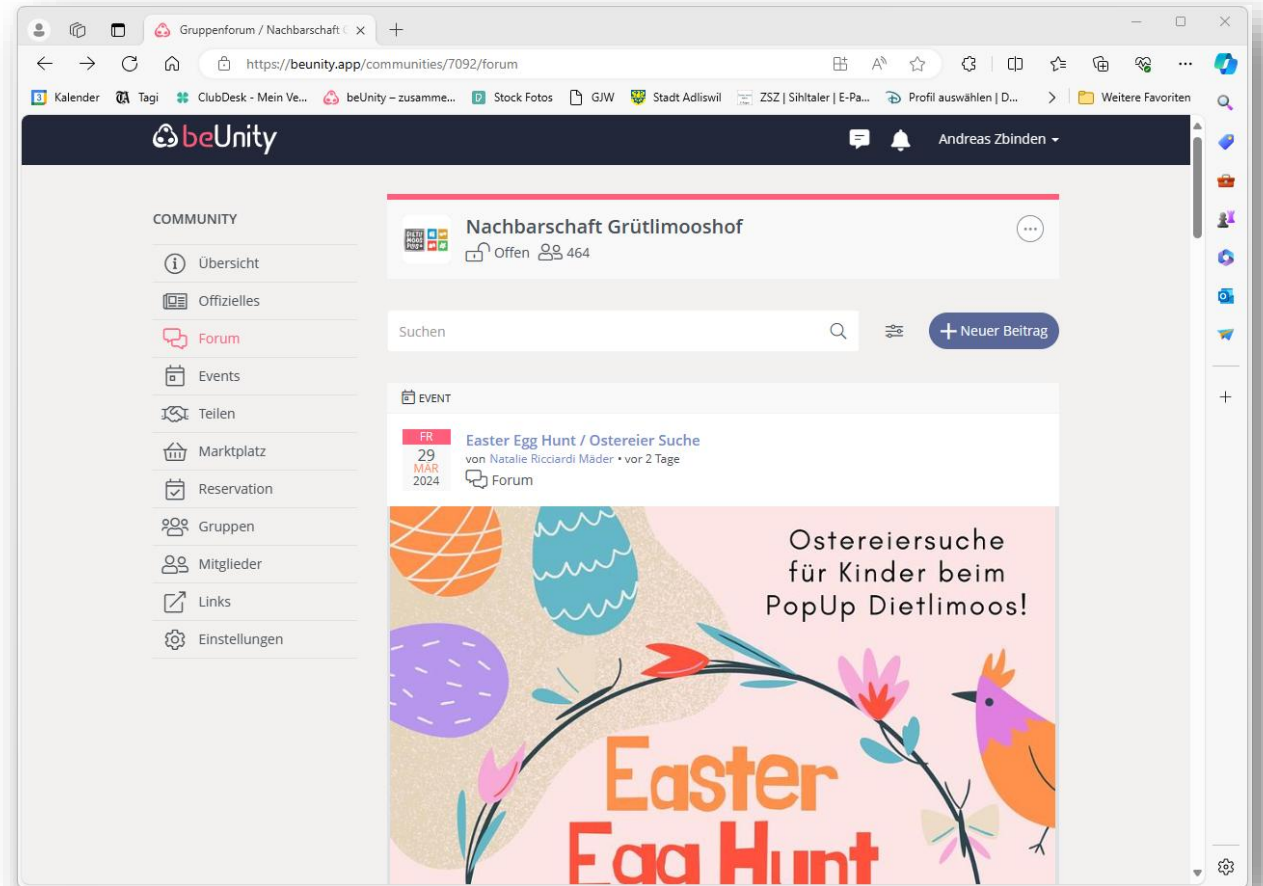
Gruppenforum / Nachbarschaft ( ×

https://beunity.app/communities/7092/forum

Kalender Tagi ClubDesk - Mein Ve... beUnity – zusamme... Stock Fotos GJW Stadt Adliswil ZSZ | Sihltaler | E-Pa... Profil auswählen | D... Weitere Favoriten

beUnity

Andreas Zbinden

COMMUNITY

Übersicht
Offizielles
Forum
Events
Teilen
Marktplatz
Reservation
Gruppen
Mitglieder
Links
Einstellungen

Nachbarschaft Grütlimooshof
Offen 464

Suchen

Neuer Beitrag

EVENT

FR
29
MÄR
2024

Easter Egg Hunt / Ostereier Suche
von Natalie Ricciardi Mäder • vor 2 Tage
Forum

Ostereiersuche für Kinder beim PopUp Dietlimoos!

Easter
Egg Hunt